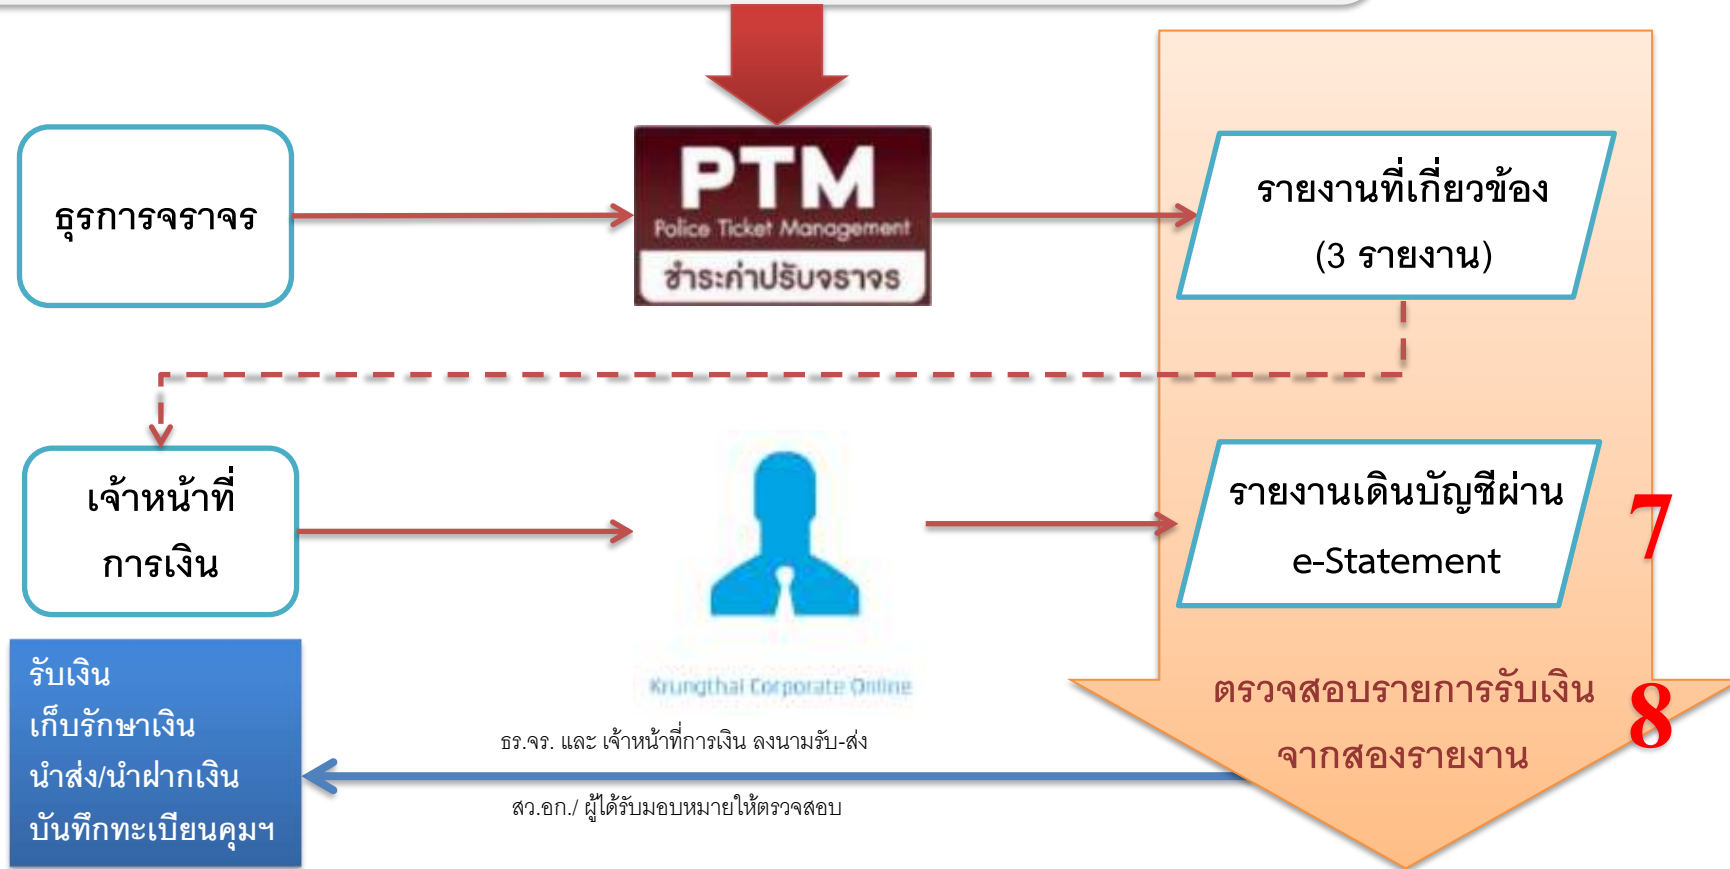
ธุรการจราจร

PTM
Police Ticket Management
ชำระค่าปรับจราจร

รายงานที่เกี่ยวข้อง
(3 รายงาน)

เจ้าหน้าที่
การเงิน

Krungthai Corporate Online

รายงานเดินบัญชีผ่าน
e-Statement

7

รับเงิน
เก็บรักษาเงิน
นำส่ง/นำฝากเงิน
บันทึกทะเบียนคุมฯ

ธร.จร. และ เจ้าหน้าที่การเงิน ลงนามรับ-ส่ง

สว.อก./ ผู้ได้รับมอบหมายให้ตรวจสอบ

ตรวจสอบรายการรับเงิน
จากสองรายงาน

8